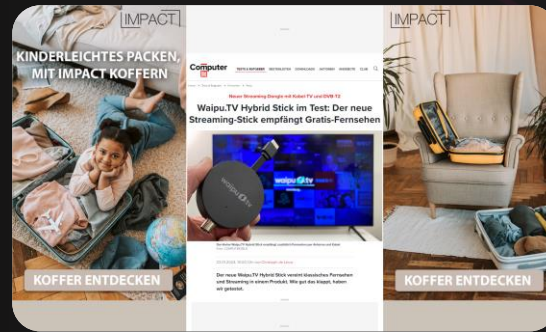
IMPACT

KINDERLEICHTES PACKEN, MIT IMPACT KOFFERN

KOFFER ENTDECKEN

Computer BILD

TESTS & RATGEBER

Neuer Streaming-Dongle mit Kabel-TV und DVB-T2

Waipu.TV Hybrid Stick im Test: Der neue Streaming-Stick empfängt Gratis-Fernsehen

waipu.tv

Der neue Waipu.TV Hybrid Stick vereint klassisches Fernsehen und Streaming in einem Produkt. Wie gut das klappt, haben wir getestet.

IMPACT

KOFFER ENTDECKEN